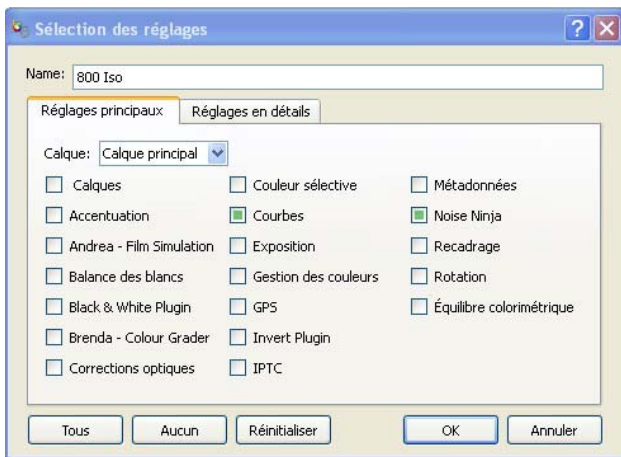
Sélection des réglages

Name: 800 Iso

Réglages principaux | Réglages en détails

Calque: Calque principal

Calques
Accentuation
Andrea - Film Simulation
Balance des blancs
Black & White Plugin
Brenda - Colour Grader
Corrections optiques

Couleur sélective
Courbes
Exposition
Gestion des couleurs
GPS
Invert Plugin
IPTC

Métadonnées
Noise Ninja
Recadrage
Rotation
Équilibre colorimétrique

Tous | Aucun | Réinitialiser | OK | Annuler